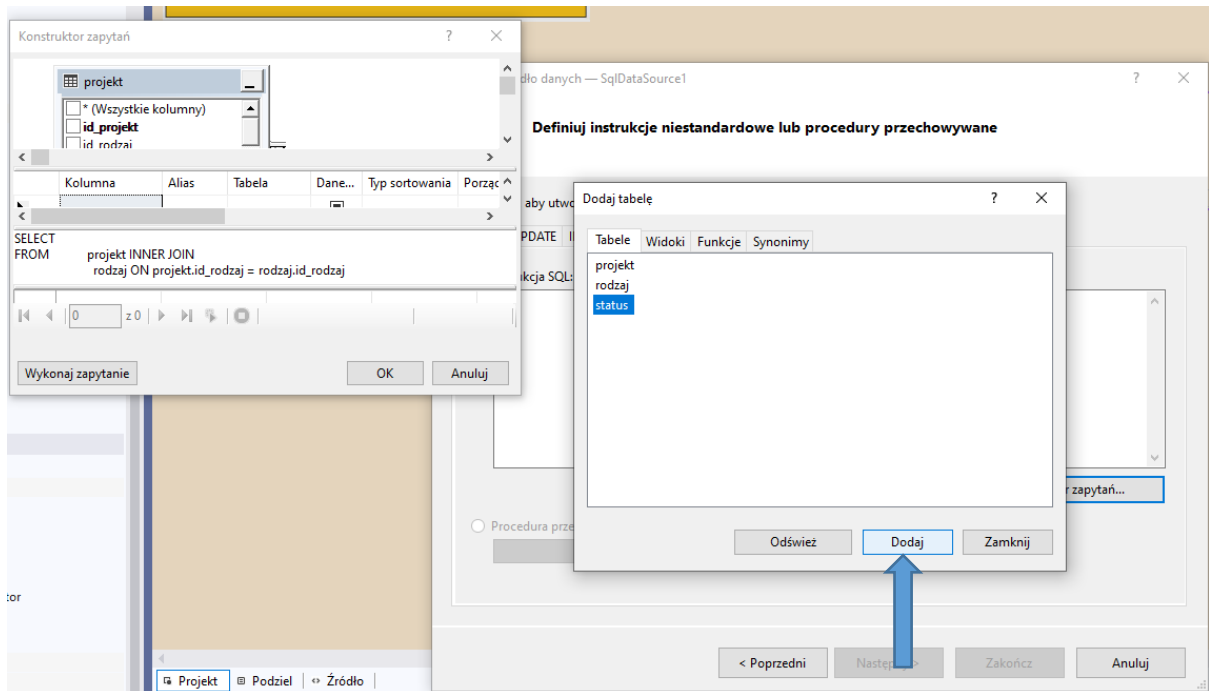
Konstruktor zapytań ? ×

projekt
* (Wszystkie kolumny)
id_projekt
id_rodzaj

| Kolumna | Alias | Tabela | Dane... | Typ sortowania | Porząc |
|---|---|---|---|---|---|

SELECT
FROM projekt INNER JOIN
rodzaj ON projekt.id_rodzaj = rodzaj.id_rodzaj

0 z 0

Wykonaj zapytanie
OK
Anuluj

dło danych — SqlDataSource1 ? ×

Definiuj instrukcje niestandardowe lub procedury przechowywane

aby utw
PDATE
kcja SQL:

Dodaj tabelę ? ×

Tabele Widoki Funkcje Synonimy

projekt
rodzaj
status

Odśwież
Dodaj
Zamknij

r zapytań...

Procedura prze

tor

Projekt Podziel Źródło

< Poprzedni
Następny >
Zakończ
Anuluj